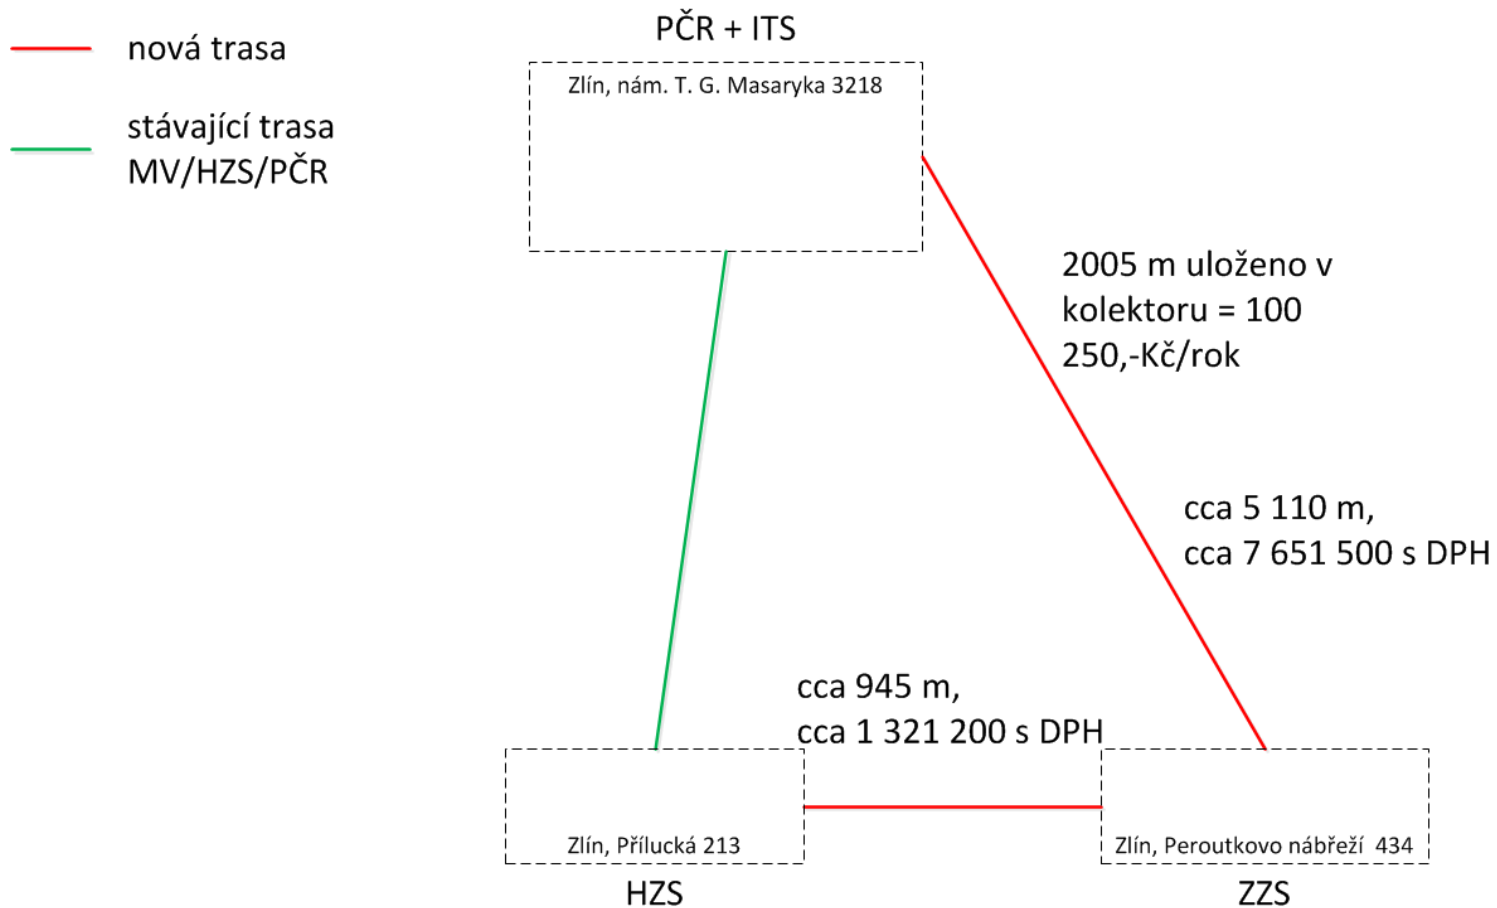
nová trasa

stávající trasa MV/HZS/PČR

PČR + ITS

Zlín, nám. T. G. Masaryka 3218

2005 m uloženo v kolektoru = 100 250,-Kč/rok

cca 5 110 m,
cca 7 651 500 s DPH

cca 945 m,
cca 1 321 200 s DPH

Zlín, Přílucká 213

HZS

Zlín, Peroutkovo nábřeží 434

ZZS